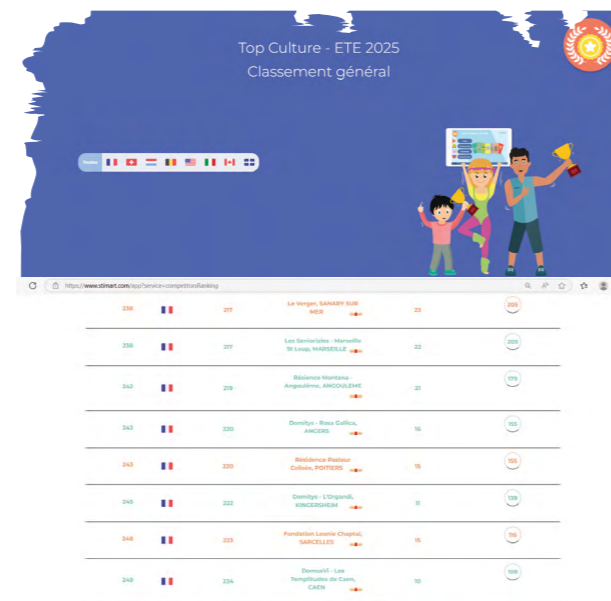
Top Culture - ETE 2025
Classement général

Toutes

https://www.stimart.com/app/service=competitionRanking

| | | | | | |
|---|---|---|---|---|---|
| 238 | | 217 | Le Verger, SANARY SUR MER | 23 | 205 |
| 238 | | 217 | Les Seniorizles - Marseille St Loup, MARSEILLE | 22 | 205 |
| 242 | | 219 | Résidence Montana - Angoulême, ANGOULEME | 21 | 175 |
| 243 | | 220 | Domitys - Rosa Gallica, ANGERS | 16 | 155 |
| 243 | | 220 | Résidence Pasteur Cofosa, POITIERS | 15 | 155 |
| 245 | | 222 | Domitys - L'Organdi, KINGERSHEIM | 11 | 139 |
| 246 | | 223 | Fondation Leonie Chaptal, SARCELLES | 16 | 116 |
| 249 | | 224 | Domusvi - Les Templitudes de Caen, CAEN | 10 | 109 |